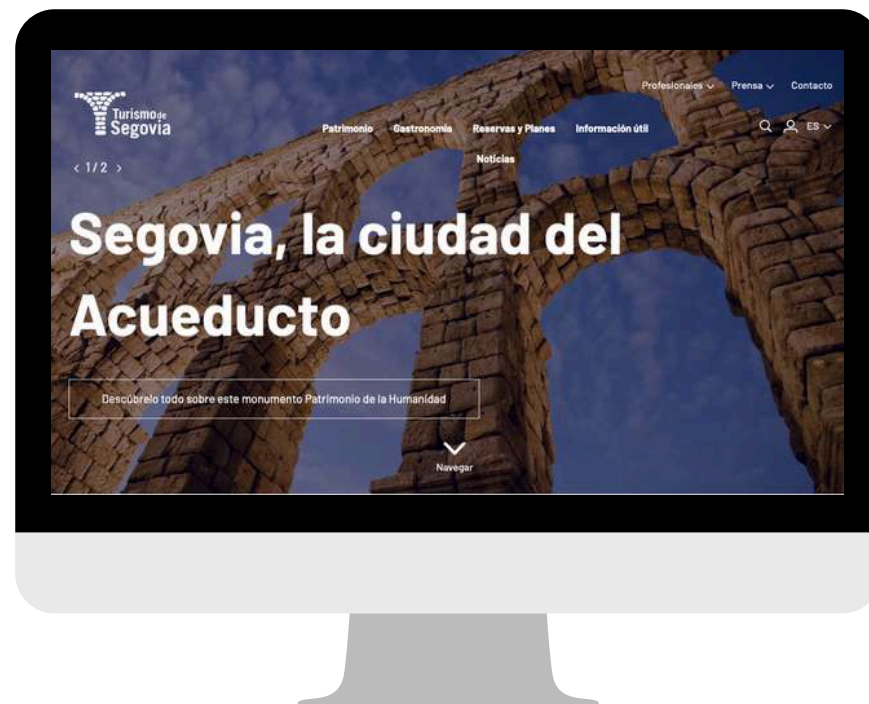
Turismo de Segovia

Profesionales Prensa Contacto

Patrimonio Gastronomía Reservas y Planes Información útil Noticias

ES

< 1/2 >

Segovia, la ciudad del Acueducto

Descúbrelo todo sobre este monumento Patrimonio de la Humanidad

Navegar